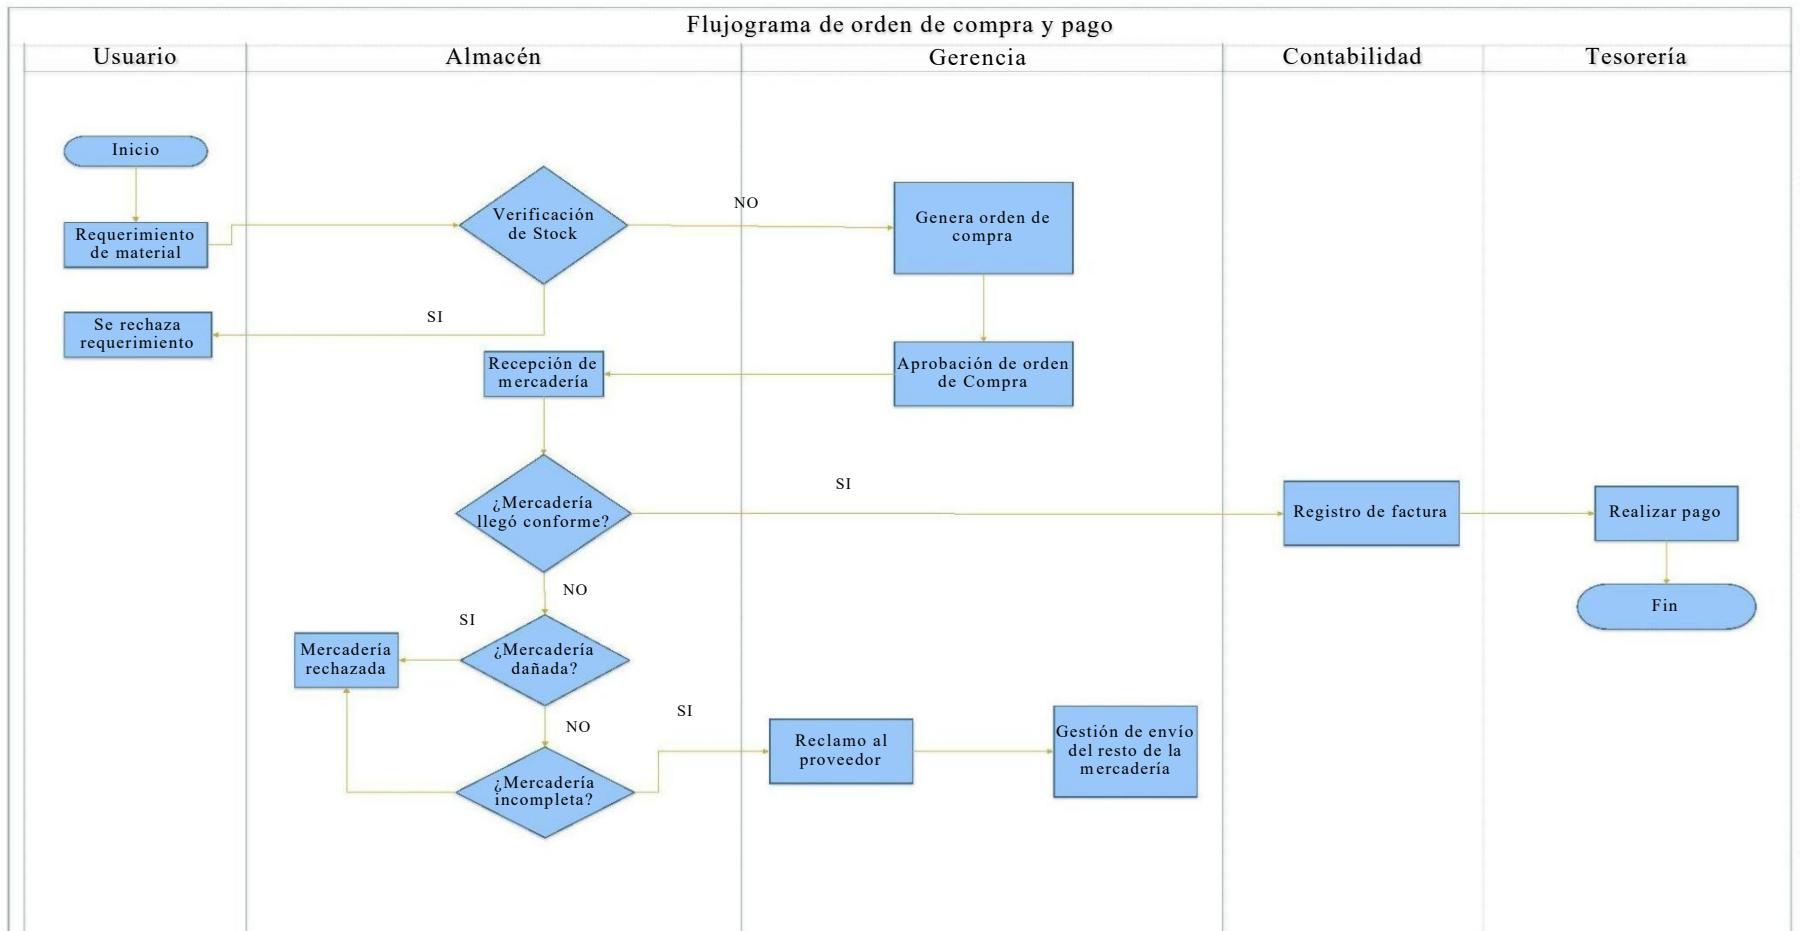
Flujograma de orden de compra y pago

| Usuario | Almacén | Gerencia | Contabilidad | Tesorería |
|---|---|---|---|---|

Inicio

Requerimiento de material

Verificación de Stock

NO

Genera orden de compra

SI

Se rechaza requerimiento

Recepción de mercadería

Aprobación de orden de Compra

¿Mercadería llegó conforme?

SI

Registro de factura

Realizar pago

Fin

NO

SI

Mercadería rechazada

¿Mercadería dañada?

NO

SI

Reclamo al proveedor

Gestión de envío del resto de la mercadería

¿Mercadería incompleta?